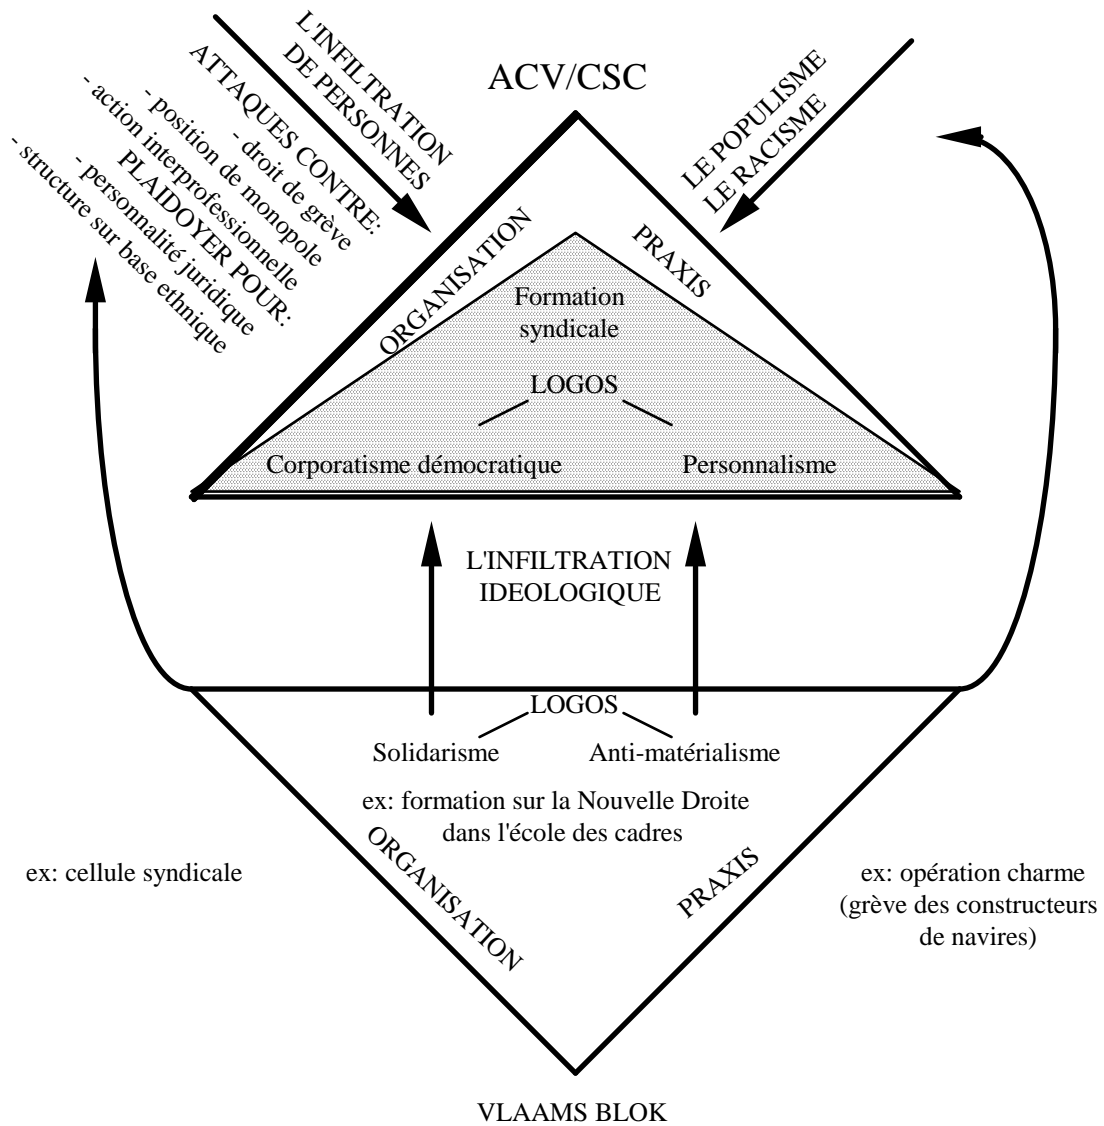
L'INFILTRATION DE PERSONNES

ATTAQUES CONTRE:
- droit de grève
- position de monopole
- action interprofessionnelle
PLAIDOYER POUR:
- personnalité juridique
- structure sur base ethnique

ACV/CSC

LE POPULISME
LE RACISME

ORGANISATION

PRAXIS

Formation syndicale

LOGOS

Corporatisme démocratique

Personnalisme

L'INFILTRATION IDEOLOGIQUE

LOGOS

Solidarisme

Anti-matérialisme

ex: formation sur la Nouvelle Droite dans l'école des cadres

ex: cellule syndicale

ORGANISATION

PRAXIS

ex: opération charme (grève des constructeurs de navires)

VLAAMS BLOK